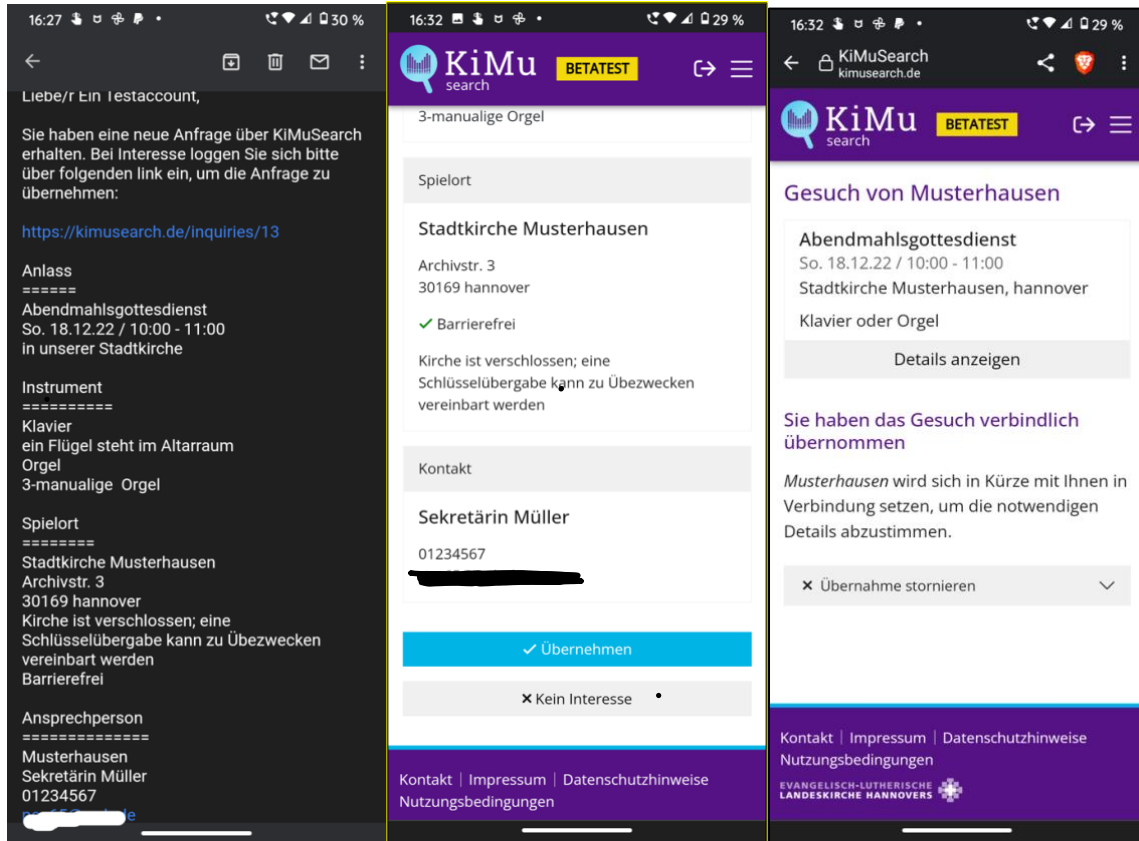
16:27 30 %

Liebe/r Ein Testaccount,

Sie haben eine neue Anfrage über KiMuSearch erhalten. Bei Interesse loggen Sie sich bitte über folgenden link ein, um die Anfrage zu übernehmen:

https://kimusearch.de/inquiries/13

Anlass
======
Abendmahlsgottesdienst
So. 18.12.22 / 10:00 - 11:00
in unserer Stadtkirche

Instrument
==========
Klavier
ein Flügel steht im Altarraum
Orgel
3-manualige Orgel

Spielort
========
Stadtkirche Musterhausen
Archivstr. 3
30169 hannover
Kirche ist verschlossen; eine Schlüsselübergabe kann zu Übezwecken vereinbart werden
Barrierefrei

Ansprechperson
==============
Musterhausen
Sekretärin Müller
01234567
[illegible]

16:32 29 %

KiMu search BETATEST

3-manualige Orgel

Spielort

Stadtkirche Musterhausen
Archivstr. 3
30169 hannover
✓ Barrierefrei
Kirche ist verschlossen; eine Schlüsselübergabe kann zu Übezwecken vereinbart werden

Kontakt

Sekretärin Müller
01234567
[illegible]

✓ Übernehmen
✕ Kein Interesse

Kontakt | Impressum | Datenschutzhinweise
Nutzungsbedingungen

16:32 29 %
KiMuSearch
kimusearch.de

KiMu search BETATEST

Gesuch von Musterhausen

Abendmahlsgottesdienst
So. 18.12.22 / 10:00 - 11:00
Stadtkirche Musterhausen, hannover
Klavier oder Orgel
Details anzeigen

Sie haben das Gesuch verbindlich übernommen

Musterhausen wird sich in Kürze mit Ihnen in Verbindung setzen, um die notwendigen Details abzustimmen.

✕ Übernahme stornieren

Kontakt | Impressum | Datenschutzhinweise
Nutzungsbedingungen

EVANGELISCH-LUTHERISCHE LANDESKIRCHE HANNOVERS